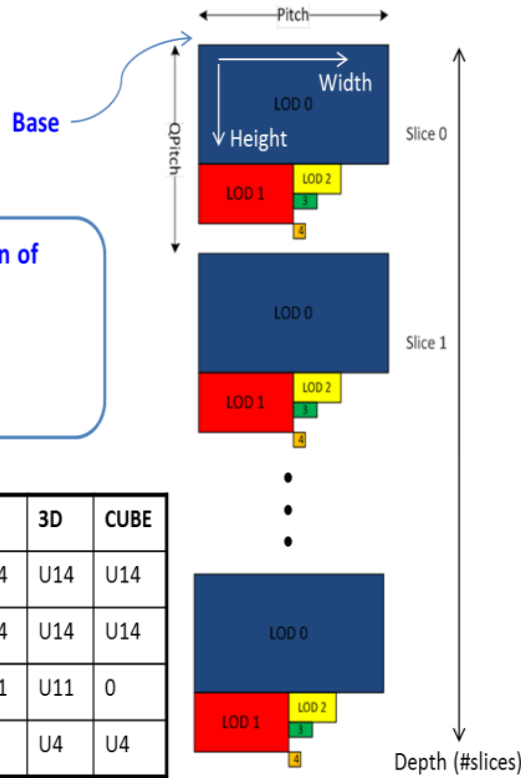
Pitch

Base

QPitch

Width

LOD 0

Height

Slice 0

LOD 1

LOD 2

3

4

n of

LOD 0

Slice 1

LOD 1

LOD 2

3

4

| | 3D | CUBE |
|---|---|---|
| 4 | U14 | U14 |
| 4 | U14 | U14 |
| 1 | U11 | 0 |
| | U4 | U4 |

LOD 0

LOD 1

LOD 2

3

4

Depth (#slices)